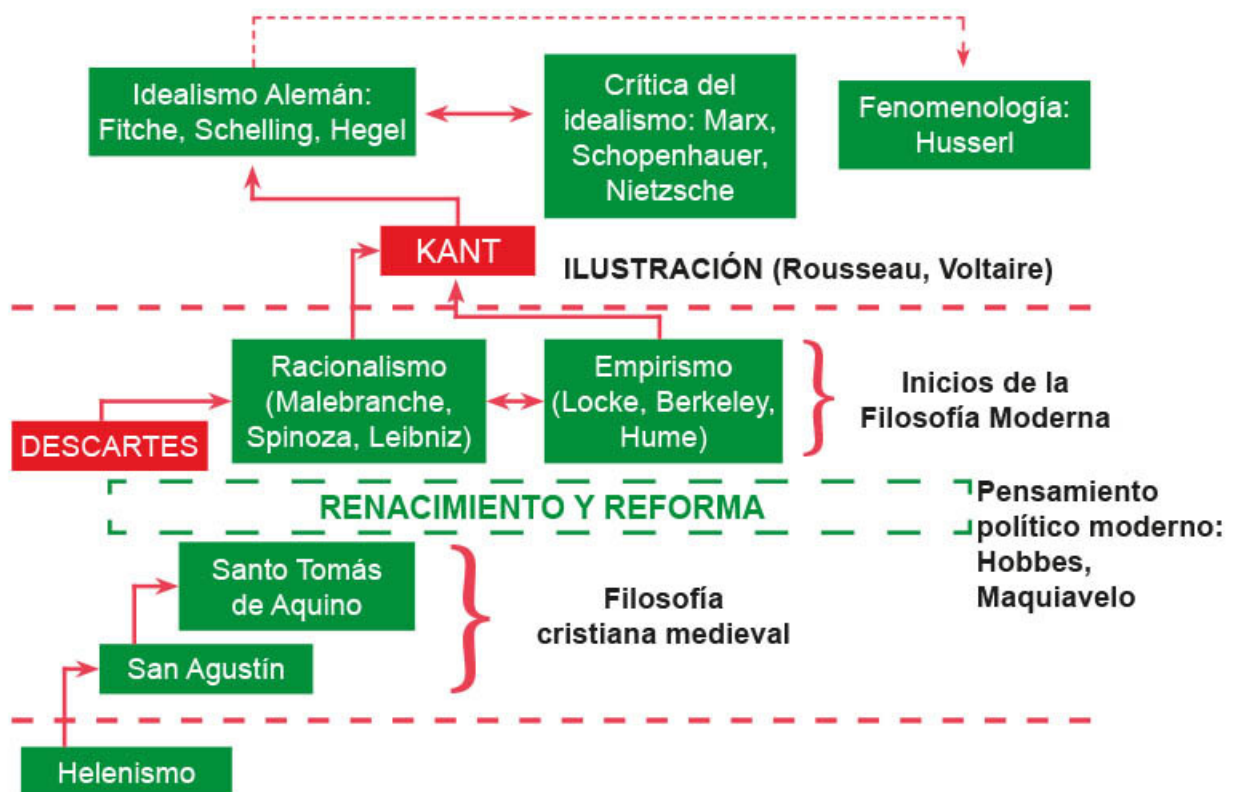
Idealismo Alemán: Fitche, Schelling, Hegel

Crítica del idealismo: Marx, Schopenhauer, Nietzsche

Fenomenología: Husserl

KANT

ILUSTRACIÓN (Rousseau, Voltaire)

Racionalismo (Malebranche, Spinoza, Leibniz)

Empirismo (Locke, Berkeley, Hume)

Inicios de la Filosofía Moderna

DESCARTES

RENACIMIENTO Y REFORMA

Pensamiento político moderno: Hobbes, Maquiavelo

Santo Tomás de Aquino

Filosofía cristiana medieval

San Agustín

Helenismo